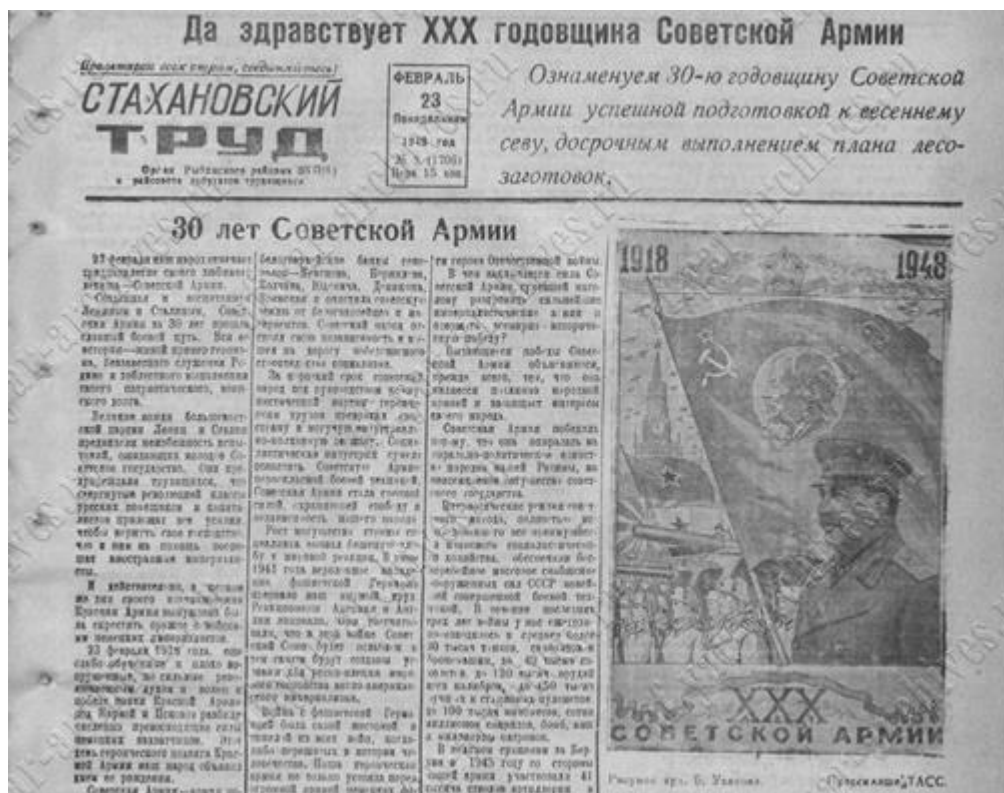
Да здравствует XXX годовщина Советской Армии

Пролетарии всех стран, соединяйтесь!

СТАХАНОВСКИЙ ТРУД

Орган Рыбинского районного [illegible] и районного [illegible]

ФЕВРАЛЬ 23 Понедельник 1948 год № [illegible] Цена 15 коп.

Ознаменуем 30-ю годовщину Советской Армии успешной подготовкой к весеннему севу, досрочным выполнением плана лесозаготовок.

30 лет Советской Армии

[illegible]

1918 1948

XXX СОВЕТСКОЙ АРМИИ

Рисунок худ. Б. Увалова. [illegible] ТАСС.